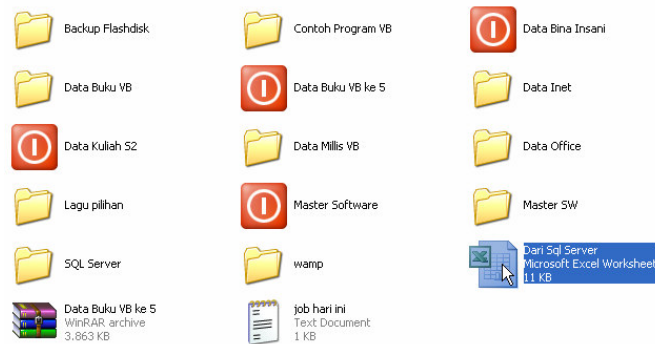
Backup Flashdisk

Contoh Program VB

Data Bina Insani

Data Buku VB

Data Buku VB ke 5

Data Inet

Data Kuliah S2

Data Millis VB

Data Office

Lagu pilihan

Master Software

Master SW

SQL Server

wamp

Dari Sql Server
Microsoft Excel Worksheet
11 KB

Data Buku VB ke 5
WinRAR archive
3.863 KB

job hari ini
Text Document
1 KB